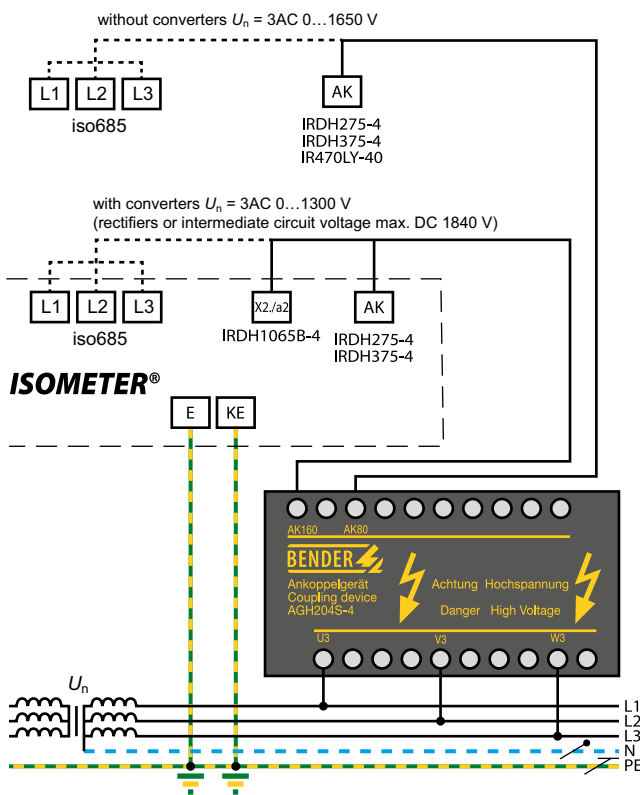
without converters $U_n$ = 3AC 0…1650 V

L1 L2 L3
iso685

AK
IRDH275-4
IRDH375-4
IR470LY-40

with converters $U_n$ = 3AC 0…1300 V
(rectifiers or intermediate circuit voltage max. DC 1840 V)

L1 L2 L3
iso685

X2./a2
IRDH1065B-4

AK
IRDH275-4
IRDH375-4

ISOMETER®

E KE

AK160 AK80

BENDER

Ankoppelgerät
Coupling device
AGH204S-4

Achtung Hochspannung
Danger High Voltage

U3 V3 W3

$U_n$

L1
L2
L3
N
PE